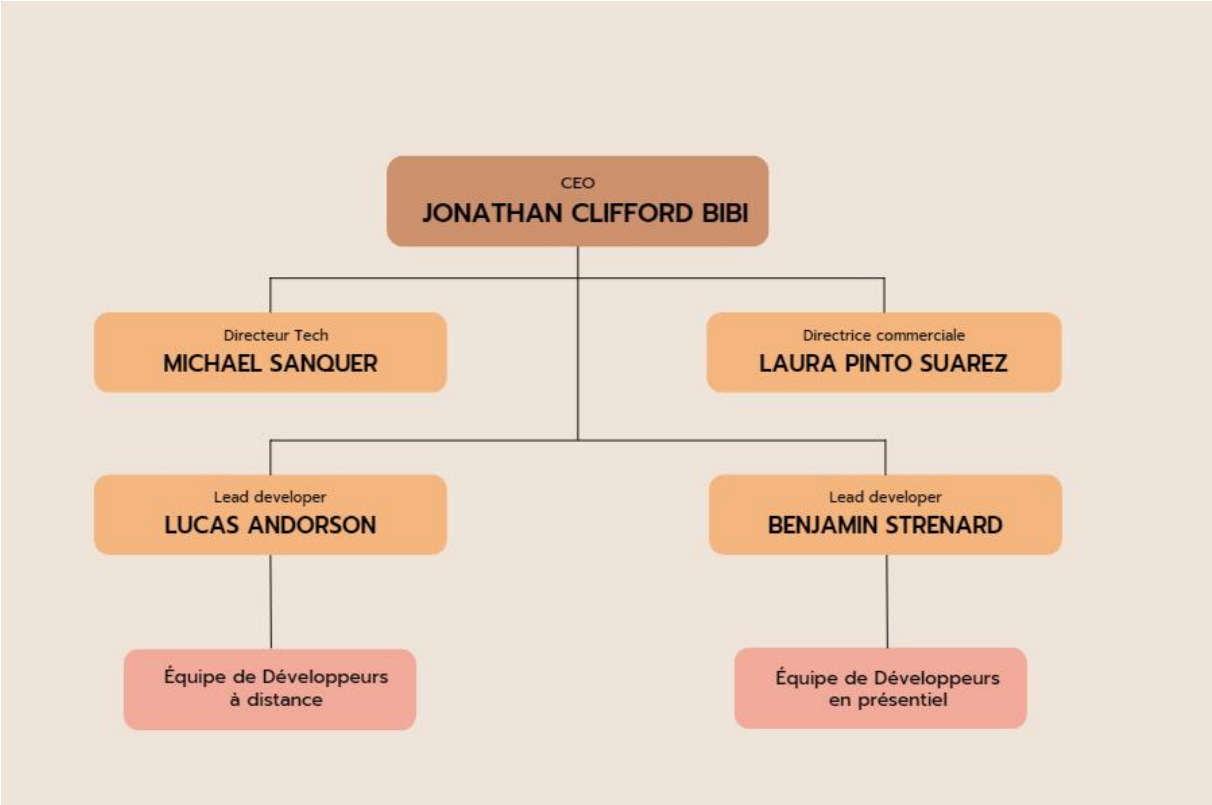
CEO
JONATHAN CLIFFORD BIBI

Directeur Tech
MICHAEL SANQUER

Directrice commerciale
LAURA PINTO SUAREZ

Lead developer
LUCAS ANDORSON

Lead developer
BENJAMIN STRENARD

Équipe de Développeurs à distance

Équipe de Développeurs en présentiel